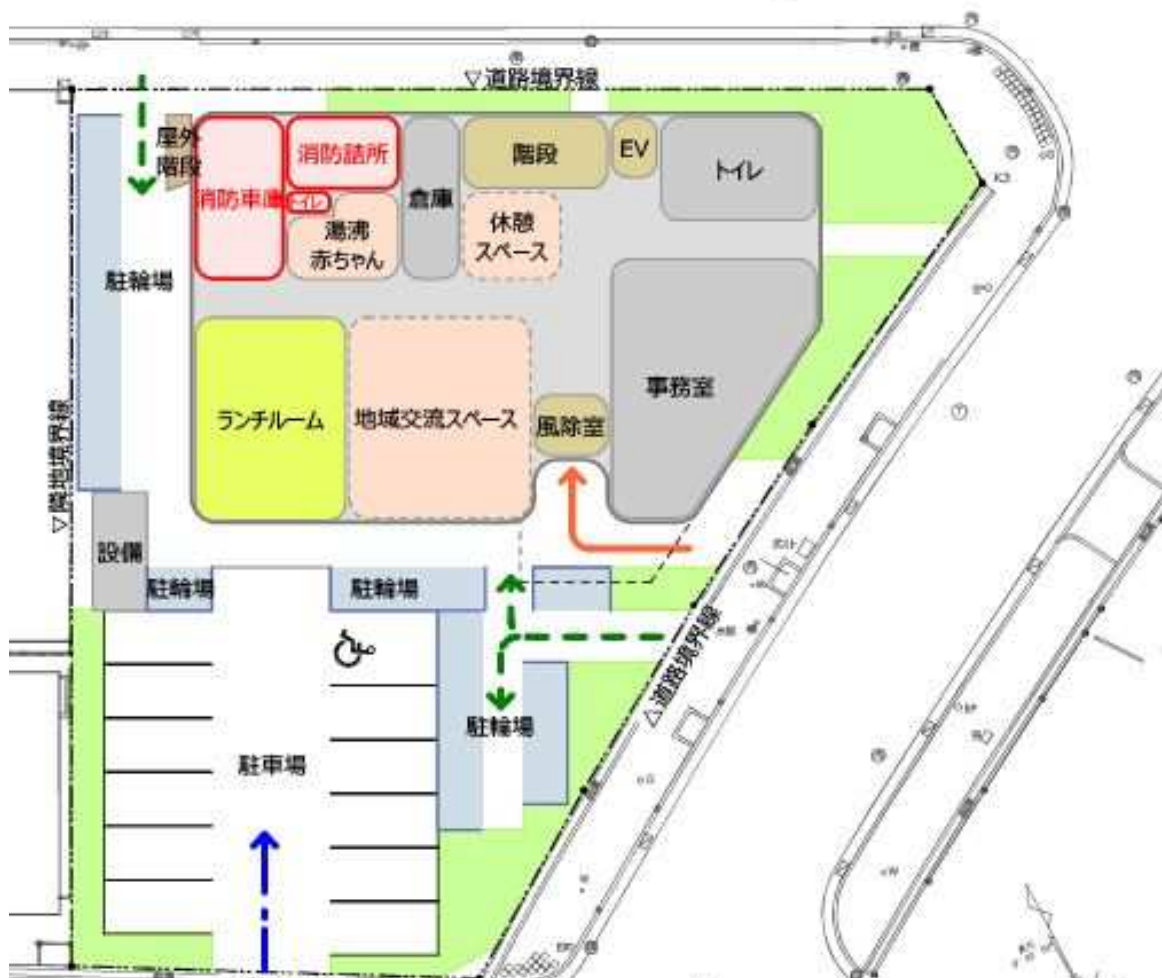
▽道路境界線

屋外階段

消防詰所

階段

EV

トイレ

消防車庫

トイレ

倉庫

湯沸
赤ちゃん

休憩スペース

駐輪場

ランチルーム

地域交流スペース

風除室

事務室

▽隣地境界線

設備

駐輪場

駐輪場

駐輪場

△道路境界線

駐車場